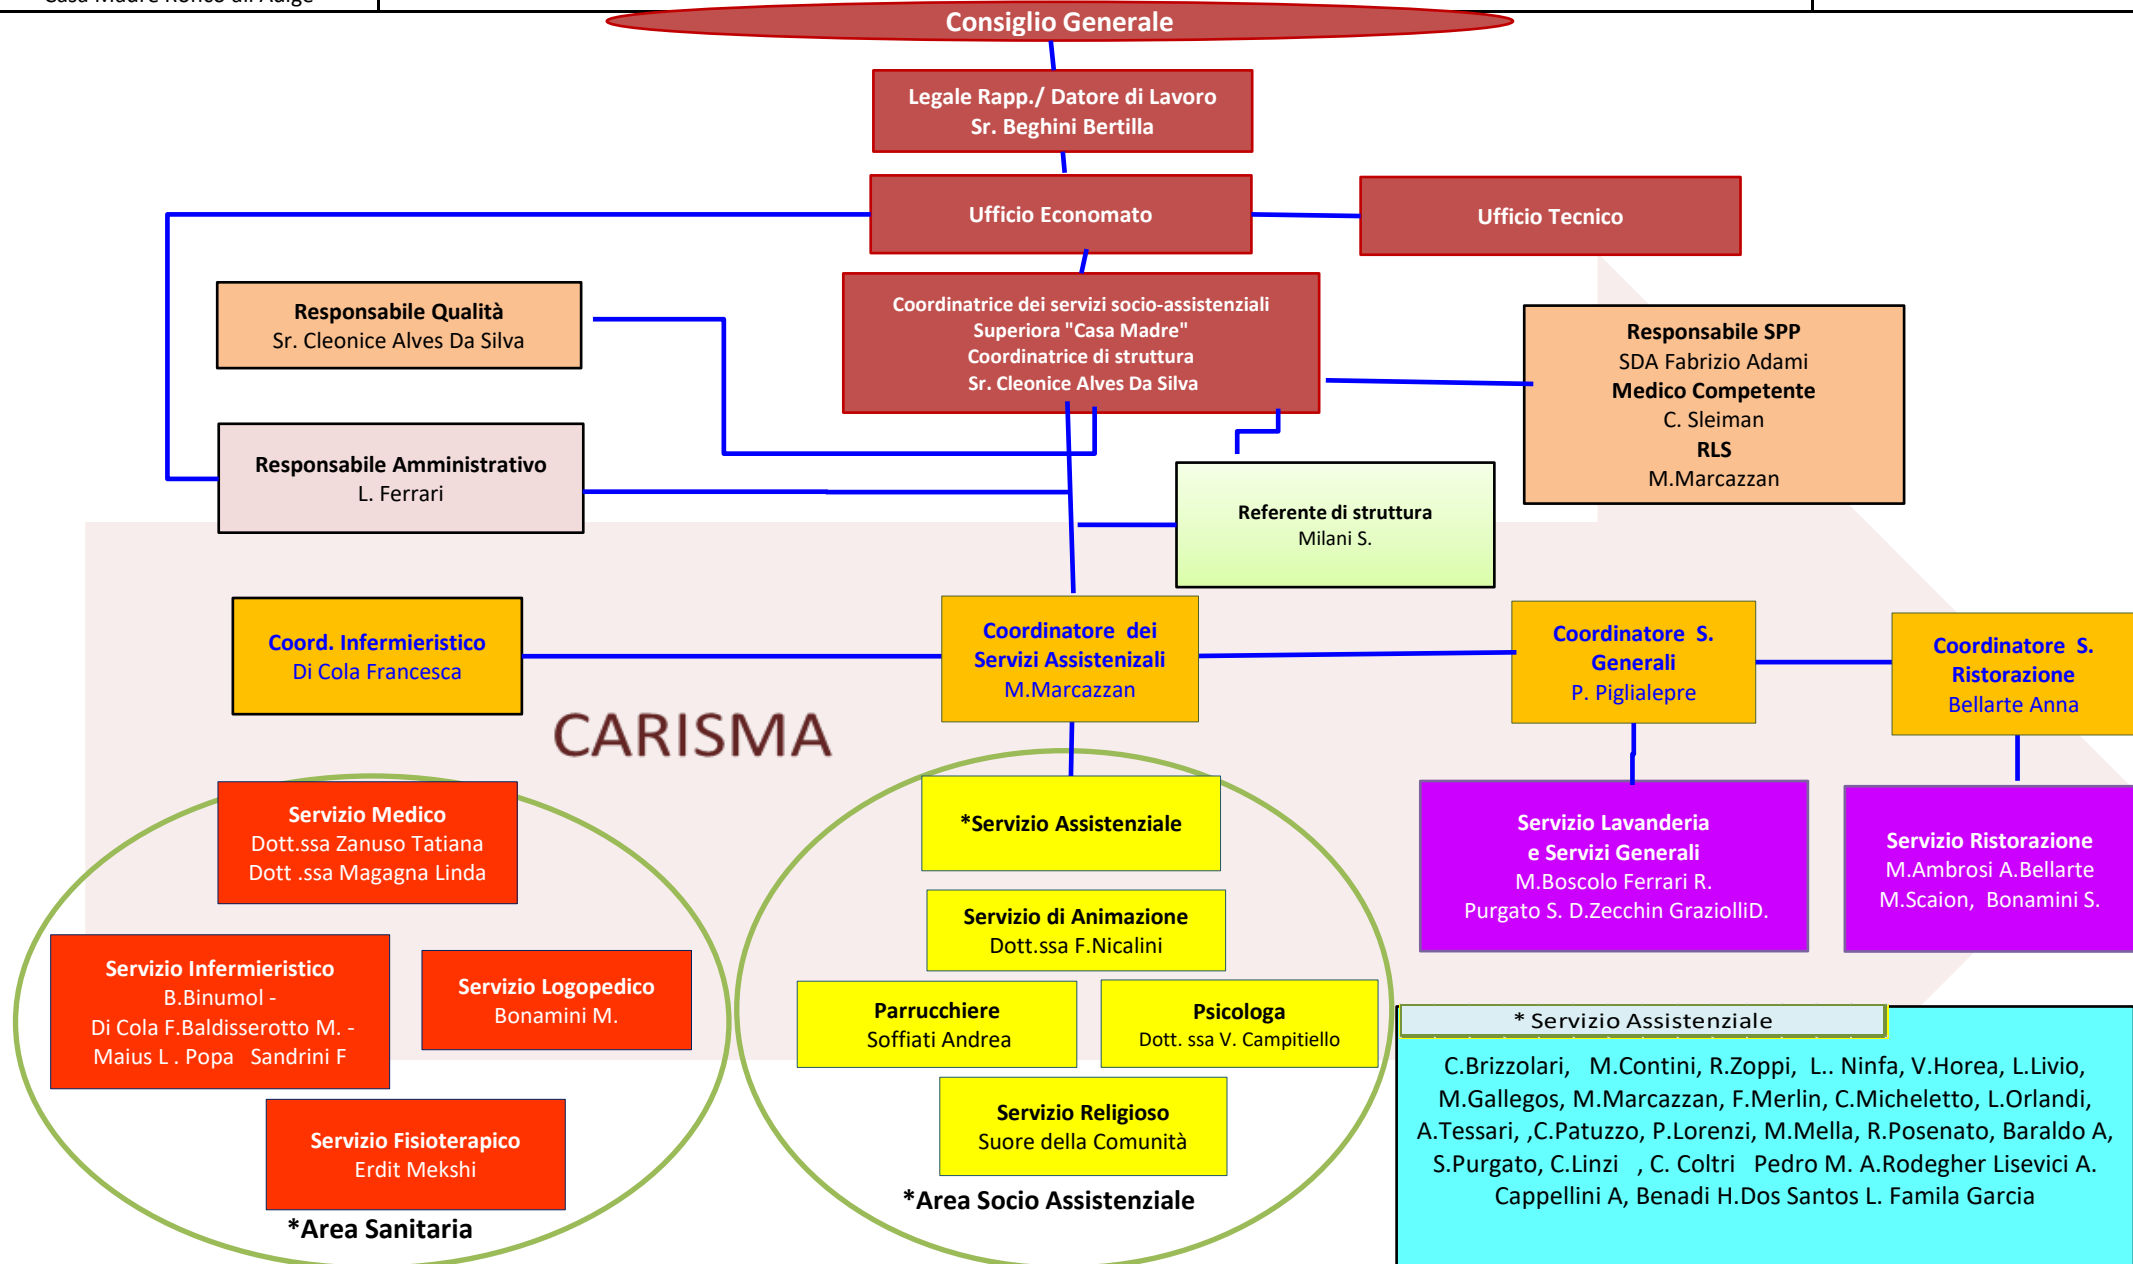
Consiglio Generale

Legale Rapp./ Datore di Lavoro
Sr. Beghini Bertilla

Ufficio Economato

Ufficio Tecnico

Responsabile Qualità
Sr. Cleonice Alves Da Silva

Coordinatrice dei servizi socio-assistenziali
Superiora "Casa Madre"
Coordinatrice di struttura
Sr. Cleonice Alves Da Silva

Responsabile SPP
SDA Fabrizio Adami
Medico Competente
C. Sleiman
RLS
M.Marcazzan

Responsabile Amministrativo
L. Ferrari

Referente di struttura
Milani S.

Coord. Infermieristico
Di Cola Francesca

Coordinatore dei Servizi Assistenziali
M.Marcazzan

Coordinatore S. Generali
P. Piglialepre

Coordinatore S. Ristorazione
Bellarte Anna

CARISMA

Servizio Medico
Dott.ssa Zanuso Tatiana
Dott .ssa Magagna Linda

*Servizio Assistenziale

Servizio Lavanderia e Servizi Generali
M.Boscolo Ferrari R.
Purgato S. D.Zecchin GraziolliD.

Servizio Ristorazione
M.Ambrosi A.Bellarte
M.Scaion, Bonamini S.

Servizio di Animazione
Dott.ssa F.Nicalini

Servizio Infermieristico
B.Binumol -
Di Cola F.Baldisserotto M. -
Maius L . Popa Sandrini F

Servizio Logopedico
Bonamini M.

Parrucchiere
Soffiati Andrea

Psicologa
Dott. ssa V. Campitiello

* Servizio Assistenziale

C.Brizzolari, M.Contini, R.Zoppi, L.. Ninfa, V.Horea, L.Livio, M.Gallegos, M.Marcazzan, F.Merlin, C.Micheletto, L.Orlandi, A.Tessari, ,C.Patuzzo, P.Lorenzi, M.Mella, R.Posenato, Baraldo A, S.Purgato, C.Linzi , C. Coltri Pedro M. A.Rodegher Lisevici A. Cappellini A, Benadi H.Dos Santos L. Famila Garcia

Servizio Fisioterapico
Erdit Mekshi

Servizio Religioso
Suore della Comunità

*Area Socio Assistenziale

*Area Sanitaria